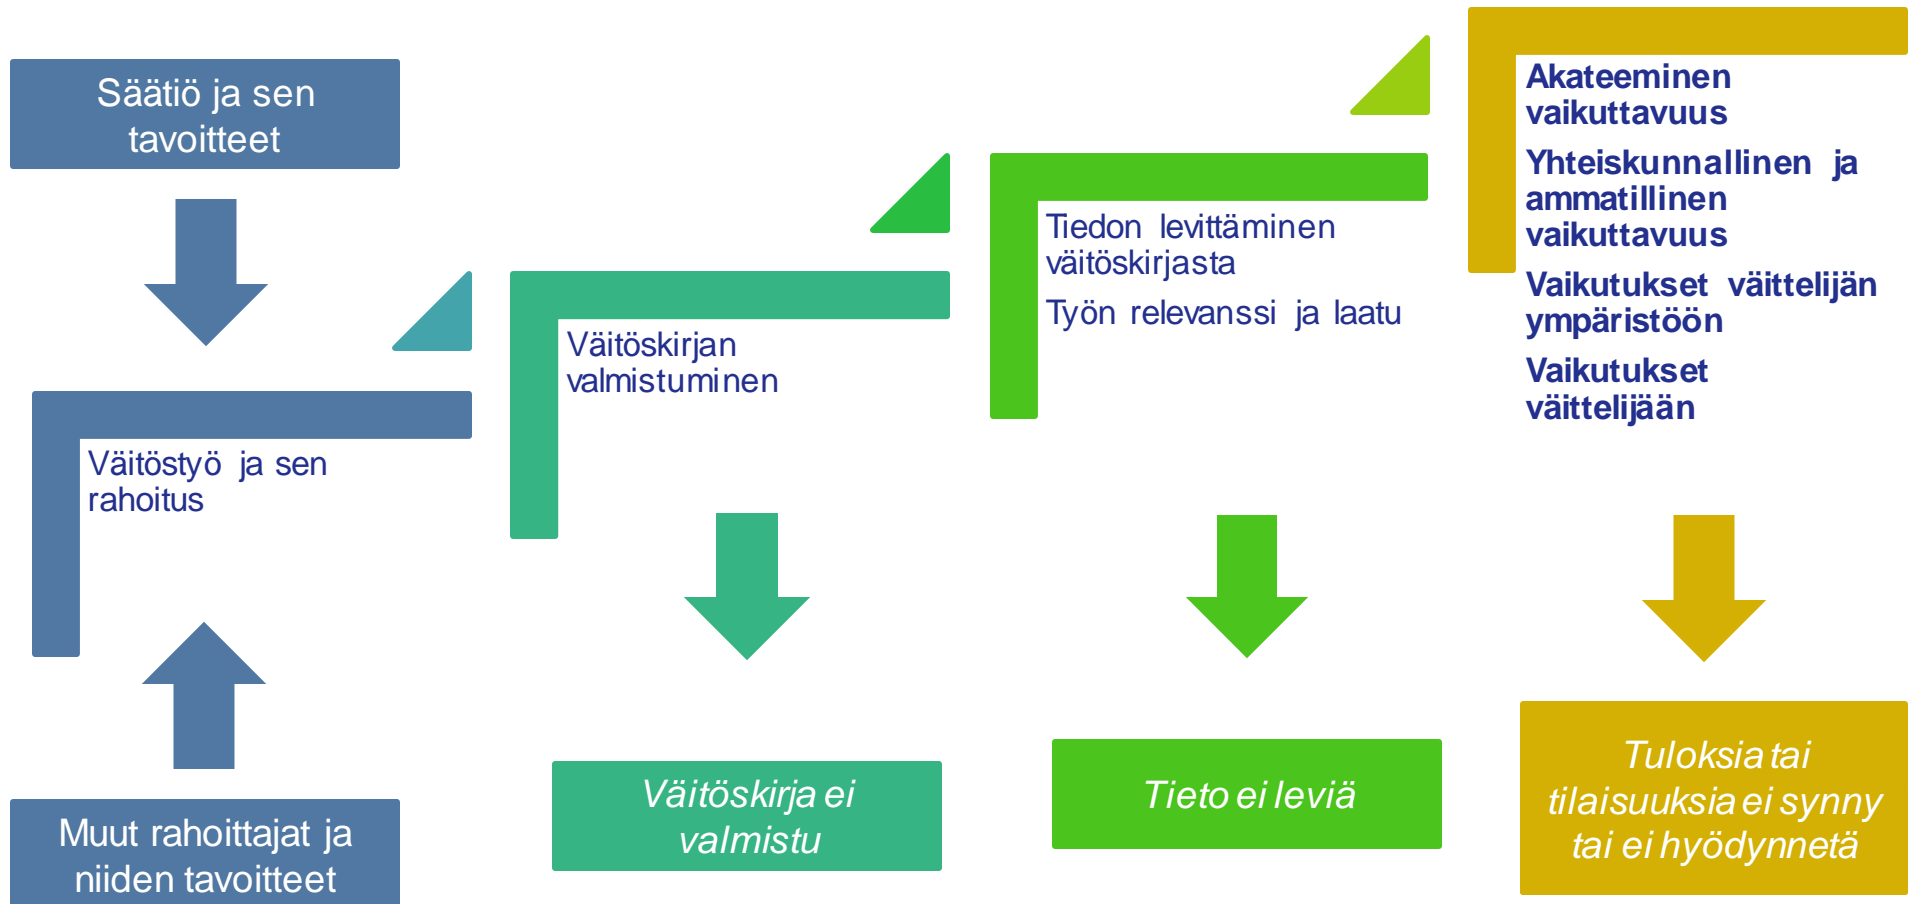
Säätiö ja sen tavoitteet

Väitöstyö ja sen rahoitus

Muut rahoittajat ja niiden tavoitteet

Väitöskirjan valmistuminen

Väitöskirja ei valmistu

Tiedon levittäminen väitöskirjasta

Työn relevanssi ja laatu

Tieto ei leviä

Akateeminen vaikuttavuus

Yhteiskunnallinen ja ammatillinen vaikuttavuus

Vaikutukset väittelijän ympäristöön

Vaikutukset väittelijään

Tuloksia tai tilaisuuksia ei synny tai ei hyödynnetä